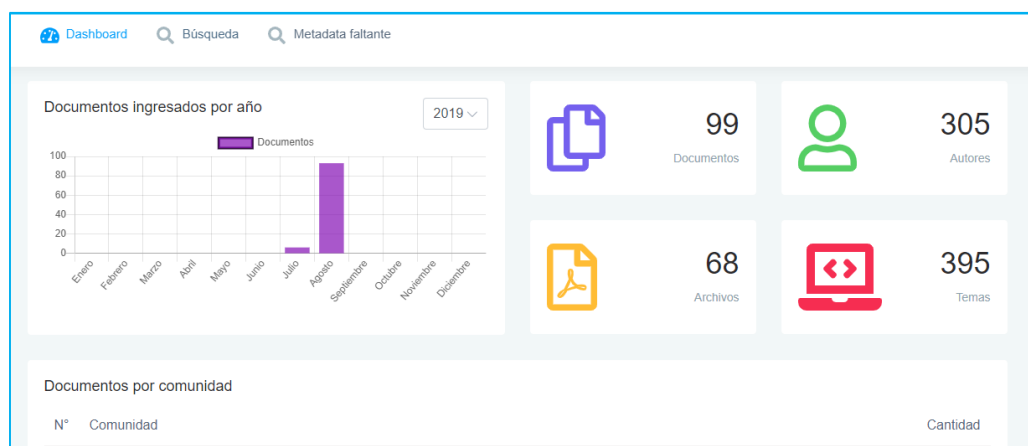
Dashboard   Búsqueda   Metadata faltante

Documentos ingresados por año

2019

Documentos

100
80
60
40
20
0

Enero Febrero Marzo Abril Mayo Junio Julio Agosto Septiembre Octubre Noviembre Diciembre

99
Documentos

305
Autores

68
Archivos

395
Temas

Documentos por comunidad

| N° | Comunidad | Cantidad |
|---|---|---|